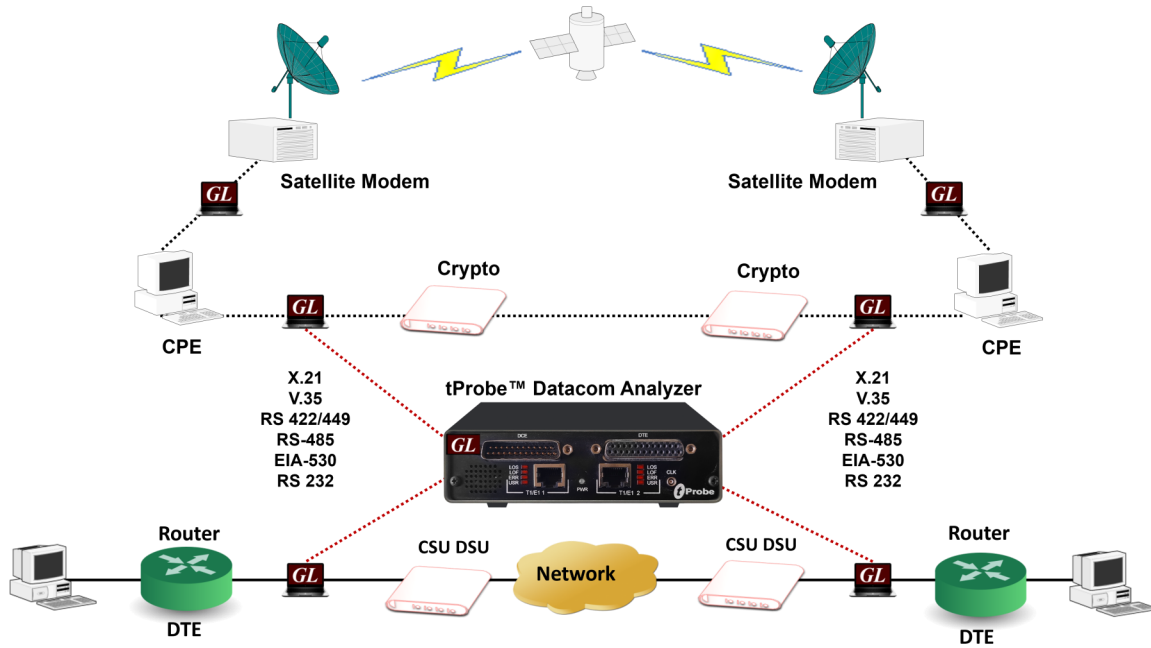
GL

Satellite Modem

Satellite Modem

GL

Crypto

Crypto

GL

GL

CPE

CPE

X.21
V.35
RS 422/449
RS-485
EIA-530
RS 232

tProbe™ Datacom Analyzer

X.21
V.35
RS 422/449
RS-485
EIA-530
RS 232

GL

DCE

DTE

LOS
LOF
ERR
USR

T1/E1 1

PWR

T1/E1 2

LOS
LOF
ERR
USR

CLK

tProbe

Router

CSU DSU

CSU DSU

Router

GL

Network

GL

DTE

DTE